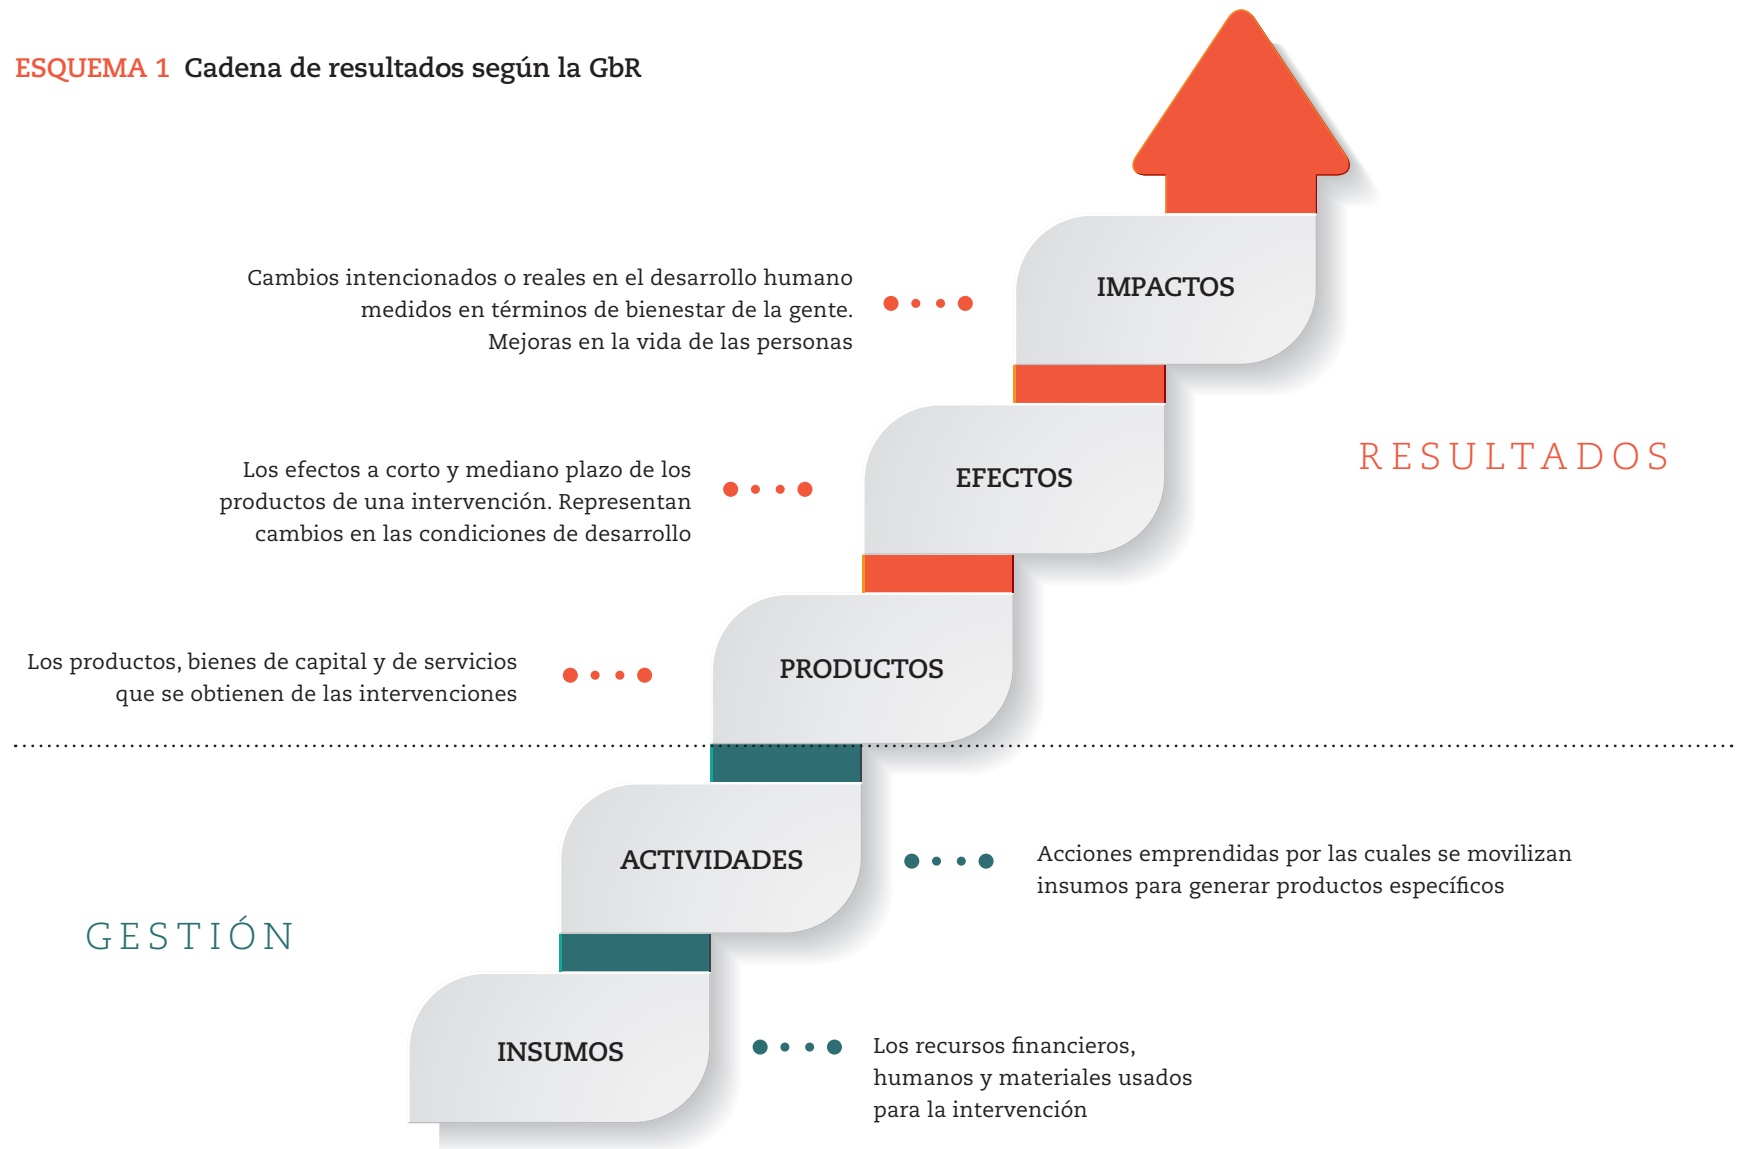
ESQUEMA 1 Cadena de resultados según la GbR

Cambios intencionados o reales en el desarrollo humano medidos en términos de bienestar de la gente. Mejoras en la vida de las personas

IMPACTOS

Los efectos a corto y mediano plazo de los productos de una intervención. Representan cambios en las condiciones de desarrollo

EFECTOS

RESULTADOS

Los productos, bienes de capital y de servicios que se obtienen de las intervenciones

PRODUCTOS

ACTIVIDADES

Acciones emprendidas por las cuales se movilizan insumos para generar productos específicos

GESTIÓN

INSUMOS

Los recursos financieros, humanos y materiales usados para la intervención